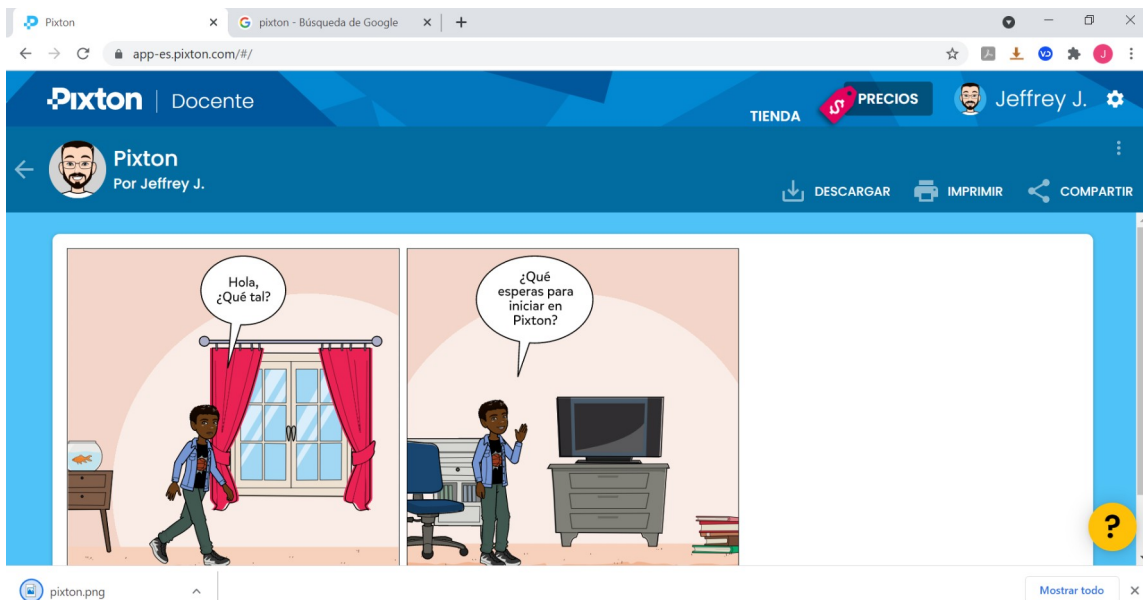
Pixton
pixton - Búsqueda de Google
app-es.pixton.com/#/

Pixton | Docente
TIENDA
PRECIOS
Jeffrey J.

Pixton
Por Jeffrey J.
DESCARGAR
IMPRIMIR
COMPARTIR

Hola, ¿Qué tal?

¿Qué esperas para iniciar en Pixton?

?

pixton.png
Mostrar todo